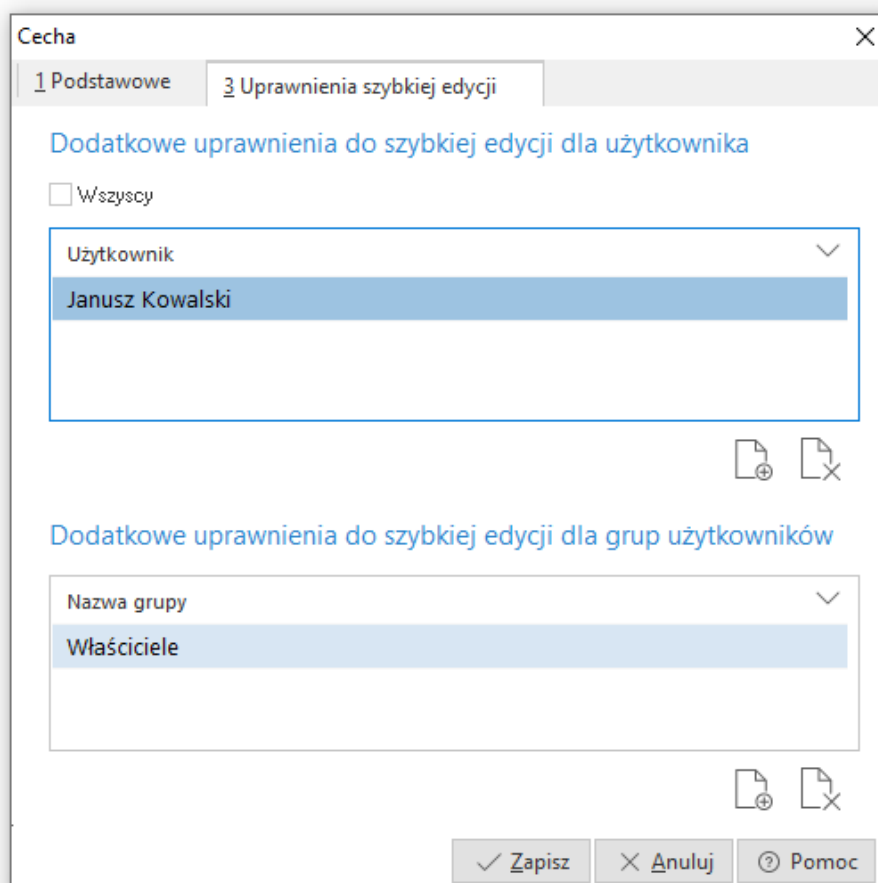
Cecha

1 Podstawowe

3 Uprawnienia szybkiej edycji

Dodatkowe uprawnienia do szybkiej edycji dla użytkownika

Wszyscy

| Użytkownik |
|---|
| Janusz Kowalski |

Dodatkowe uprawnienia do szybkiej edycji dla grup użytkowników

| Nazwa grupy |
|---|
| Właściciele |

Zapisz

Anuluj

Pomoc